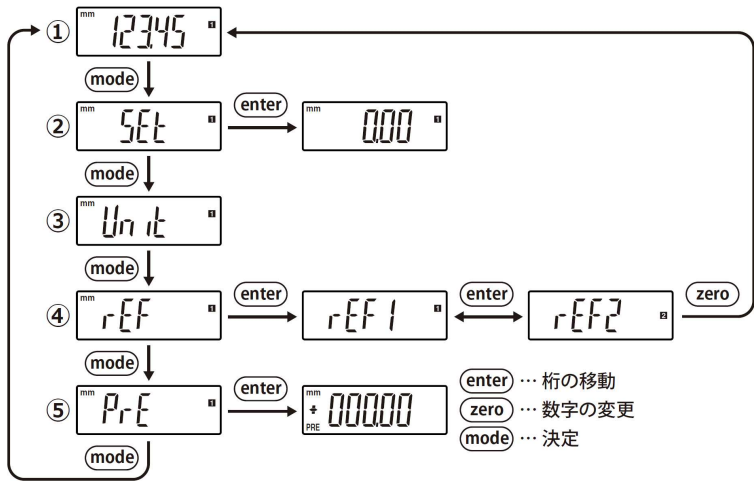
①
mm
123.45
1

mode

②
mm
SEt
1

enter

mm
0.00
1

mode

③
mm
Unit
1

mode

④
mm
rEF
1

enter

rEF1
1

enter

rEF2
2

zero

mode

⑤
mm
Pr-E
1

enter

mm
+ 000.00
PRE

mode

enter … 桁の移動
zero … 数字の変更
mode … 決定